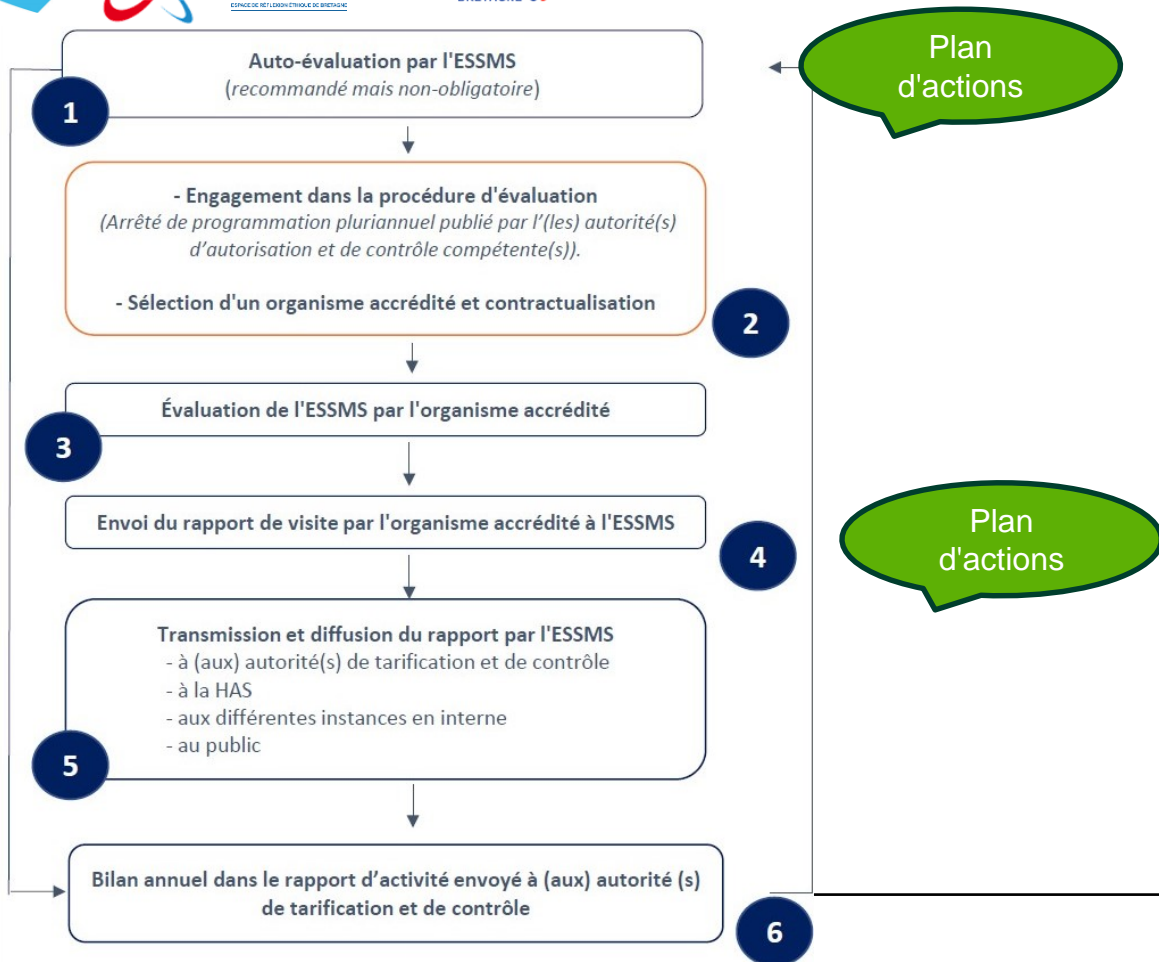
ESPACE DE RÉFLEXION ÉTHIQUE DE BRETAGNE

Auto-évaluation par l'ESSMS
(recommandé mais non-obligatoire)

1

Plan d'actions

- Engagement dans la procédure d'évaluation
(Arrêté de programmation pluriannuel publié par l'(les) autorité(s) d'autorisation et de contrôle compétente(s)).

- Sélection d'un organisme accrédité et contractualisation

2

Évaluation de l'ESSMS par l'organisme accrédité

3

Envoi du rapport de visite par l'organisme accrédité à l'ESSMS

4

Plan d'actions

Transmission et diffusion du rapport par l'ESSMS
- à (aux) autorité(s) de tarification et de contrôle
- à la HAS
- aux différentes instances en interne
- au public

5

Bilan annuel dans le rapport d'activité envoyé à (aux) autorité (s) de tarification et de contrôle

6